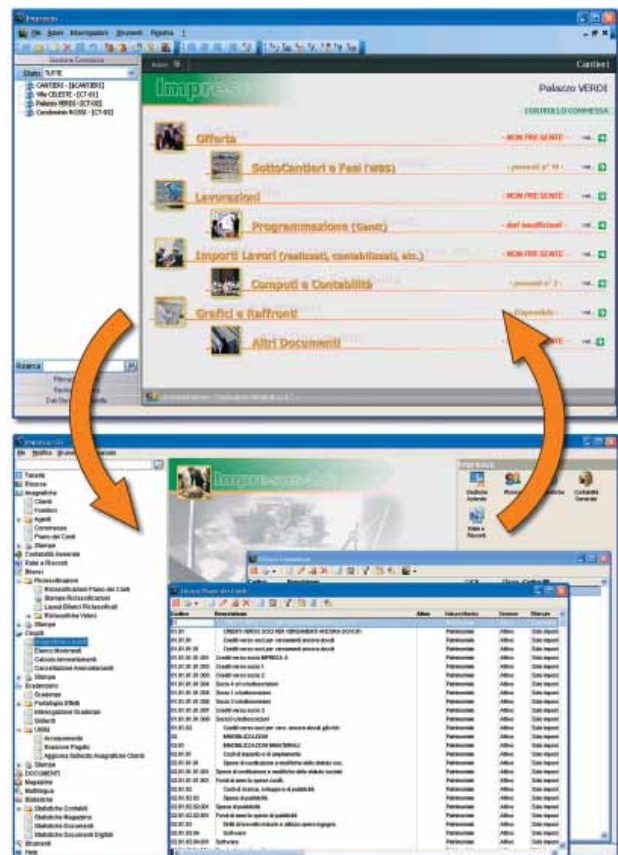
Impresa

File Dati Interrogazioni Strumenti Finestra ?

Gestione Commesse

Stato TUTTE

CANTIERI - [&CANTIERI]
Villa CELESTE - [CT-01]
Palazzo VERDI - [CT-02]
Condominio ROSSI - [CT-03]

Cantieri

Impresa

Palazzo VERDI

CONTROLLO COMMESSA

Offerta - NON PRESENTE -

SottoCantieri e Fasi (WBS) - presenti n° 10 -

Lavorazioni - NON PRESENTE -

Programmazione (Gantt) - dati insufficienti -

Importi Lavori (realizzati, contabilizzati, etc.) - NON PRESENTE -

Computi e Contabilità - presenti n° 2 -

Grafici e Raffronti - Disponibile -

Altri Documenti - NON PRESENTE -

Ricerca

Impresa

Tabelle
Ricerca
Anagrafiche
Clienti
Fornitori
Agenti
Commesse
Piano dei Conti
Stampe
Contabilità Generale
Ratei e Risconti
Bilanci
Riclassificazioni
Riclassificazioni Piano dei Conti
Stampa Riclassificazioni
Layout Bilanci Riclassificati
Riclassifiche Valori
Stampe
Cespiti
Elenco Movimenti
Calcolo Ammortamenti
Cancellazione Ammortamenti
Stampe
Scadenzario
Scadenze
Portafoglio Effetti
Interrogazioni Scadenze
Solleciti
Utilità
Accorpamento
Evasione Pagato
Aggiorna Solleciti Anagrafiche Clienti
Stampe
DOCUMENTI
Magazzino
Multilingua
Statistiche
Statistiche Contabili
Statistiche Magazzino
Statistiche Documenti
Statistiche Documenti Digitali
Strumenti
Help

Impresa

Gestione Aziende
Ratei e Risconti
Contabilità Generale

Elenco Commesse

Stampa Piano dei Conti

| Codice | Descrizione | Attivo | Natura Bilancio | Sezione | Stampa |
|---|---|---|---|---|---|
| 01.01 | CREDITI VERSO SOCI PER VERSAMENTI ANCORA DOVUTI | | Patrimoniale | Attivo | Saldo importi |
| 01.01.01 | Crediti verso soci per versamenti ancora dovuti | | Patrimoniale | Attivo | Saldo importi |
| 01.01.01.01 | Crediti verso soci per versamenti ancora dovuti | | Patrimoniale | Attivo | Saldo importi |
| 01.01.01.01.0001 | Crediti verso socio IMPRESA A | | Patrimoniale | Attivo | Saldo importi |
| 01.01.01.01.0002 | Crediti verso socio 1 | | Patrimoniale | Attivo | Saldo importi |
| 01.01.01.01.0003 | Crediti verso socio 2 | | Patrimoniale | Attivo | Saldo importi |
| 01.01.01.01.0004 | Socio 4 c/sottoscrizione | | Patrimoniale | Attivo | Saldo importi |
| 01.01.01.01.0005 | Socio 1 c/sottoscrizione | | Patrimoniale | Attivo | Saldo importi |
| 01.01.01.01.0006 | Socio 2 c/sottoscrizione | | Patrimoniale | Attivo | Saldo importi |
| 01.01.01.01.0007 | Socio 3 c/sottoscrizione | | Patrimoniale | Attivo | Saldo importi |
| 01.01.01.01.0008 | Soci c/sottoscrizioni | | Patrimoniale | Attivo | Saldo importi |
| 01.01.02 | Crediti verso soci per vers. ancora dovuti già richi | | Patrimoniale | Attivo | Saldo importi |
| 02 | IMMOBILIZZAZIONI | | Patrimoniale | Attivo | Saldo importi |
| 02.01 | IMMOBILIZZAZIONI IMMATERIALI | | Patrimoniale | Attivo | Saldo importi |
| 02.01.01 | Costi di impianto e di ampliamento | | Patrimoniale | Attivo | Saldo importi |
| 02.01.01.01 | Spese di costituzione e modifiche dello statuto soc. | | Patrimoniale | Attivo | Saldo importi |
| 02.01.01.01.0001 | Spese di costituzione e modifiche dello statuto sociale | | Patrimoniale | Attivo | Saldo importi |
| 02.01.01.01.0002 | Fondi di amm.to spese costit. | | Patrimoniale | Attivo | Saldo importi |
| 02.01.02 | Costi di ricerca, sviluppo e di pubblicità | | Patrimoniale | Attivo | Saldo importi |
| 02.01.02.01 | Spese di pubblicità | | Patrimoniale | Attivo | Saldo importi |
| 02.01.02.01.0001 | Spese di pubblicità | | Patrimoniale | Attivo | Saldo importi |
| 02.01.02.01.0002 | Fondi di amm.to spese di pubblicità | | Patrimoniale | Attivo | Saldo importi |
| 02.01.03 | Diritti di brevetto industr. e utilizzo opere ingegno | | Patrimoniale | Attivo | Saldo importi |
| 02.01.03.01 | Software | | Patrimoniale | Attivo | Saldo importi |
| 02.01.03.01.0001 | Software | | Patrimoniale | Attivo | Saldo importi |